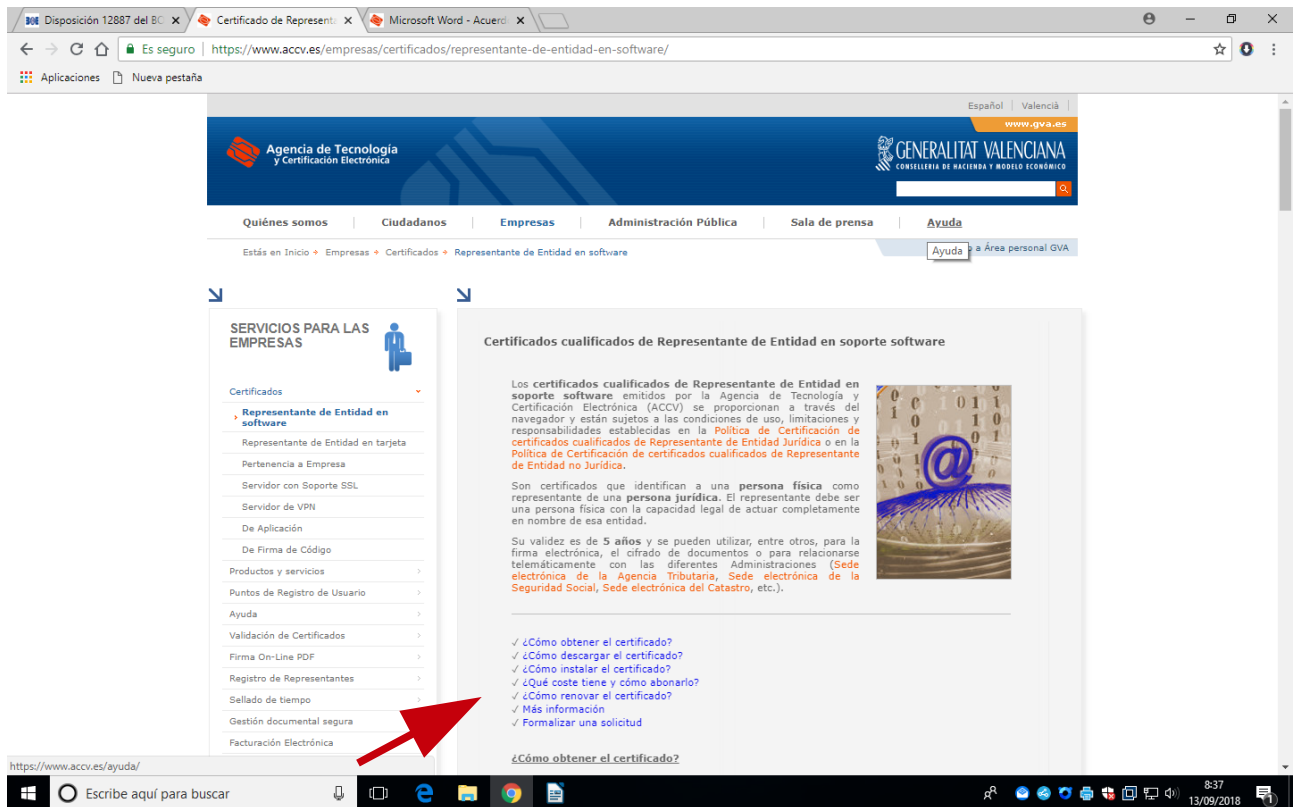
Disposición 12887 del BC ×
Certificado de Represent ×
Microsoft Word - Acuerd ×

Es seguro | https://www.accv.es/empresas/certificados/representante-de-entidad-en-software/

Aplicaciones
Nueva pestaña

Español | Valencià |

www.gva.es

Agencia de Tecnología y Certificación Electrónica

GENERALITAT VALENCIANA
CONSELLERIA DE HACIENDA Y MODELO ECONÓMICO

Quiénes somos | Ciudadanos | Empresas | Administración Pública | Sala de prensa | Ayuda

Estás en Inicio + Empresas + Certificados + Representante de Entidad en software

Ayuda
a Área personal GVA

SERVICIOS PARA LAS EMPRESAS

Certificados
Representante de Entidad en software
Representante de Entidad en tarjeta
Pertenencia a Empresa
Servidor con Soporte SSL
Servidor de VPN
De Aplicación
De Firma de Código
Productos y servicios
Puntos de Registro de Usuario
Ayuda
Validación de Certificados
Firma On-Line PDF
Registro de Representantes
Sellado de tiempo
Gestión documental segura
Facturación Electrónica

Certificados cualificados de Representante de Entidad en soporte software

Los certificados cualificados de Representante de Entidad en soporte software emitidos por la Agencia de Tecnología y Certificación Electrónica (ACCV) se proporcionan a través del navegador y están sujetos a las condiciones de uso, limitaciones y responsabilidades establecidas en la Política de Certificación de certificados cualificados de Representante de Entidad Jurídica o en la Política de Certificación de certificados cualificados de Representante de Entidad no Jurídica.

Son certificados que identifican a una persona física como representante de una persona jurídica. El representante debe ser una persona física con la capacidad legal de actuar completamente en nombre de esa entidad.

Su validez es de 5 años y se pueden utilizar, entre otros, para la firma electrónica, el cifrado de documentos o para relacionarse telemáticamente con las diferentes Administraciones (Sede electrónica de la Agencia Tributaria, Sede electrónica de la Seguridad Social, Sede electrónica del Catastro, etc.).

✓ ¿Cómo obtener el certificado?
✓ ¿Cómo descargar el certificado?
✓ ¿Cómo instalar el certificado?
✓ ¿Qué coste tiene y cómo abonarlo?
✓ ¿Cómo renovar el certificado?
✓ Más información
✓ Formalizar una solicitud

¿Cómo obtener el certificado?

https://www.accv.es/ayuda/

Escribe aquí para buscar

8:37
13/09/2018